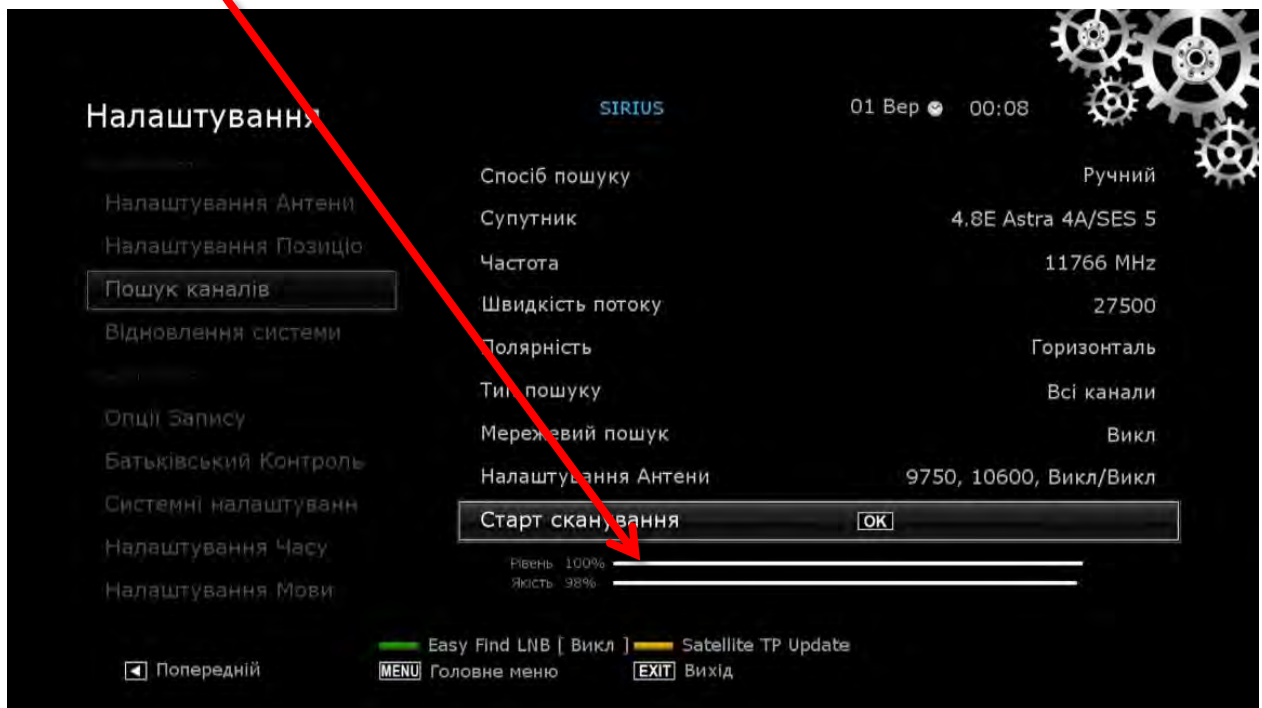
Налаштування

SIRIUS

01 Вер 00:08

Налаштування Антени
Налаштування Позиціо
Пошук каналів
Відновлення системи
Опції Запису
Батьківський Контроль
Системні налаштуванн
Налаштування Часу
Налаштування Мови

| | |
|---|---|
| Спосіб пошуку | Ручний |
| Супутник | 4.8E Astra 4A/SES 5 |
| Частота | 11766 MHz |
| Швидкість потоку | 27500 |
| Полярність | Горизонталь |
| Тип пошуку | Всі канали |
| Мережевий пошук | Викл |
| Налаштування Антени | 9750, 10600, Викл/Викл |
| Старт сканування | OK |

Рівень 100%
Якість 98%

Easy Find LNB [ Викл ] Satellite TP Update
Попередній MENU Головне меню EXIT Вихід